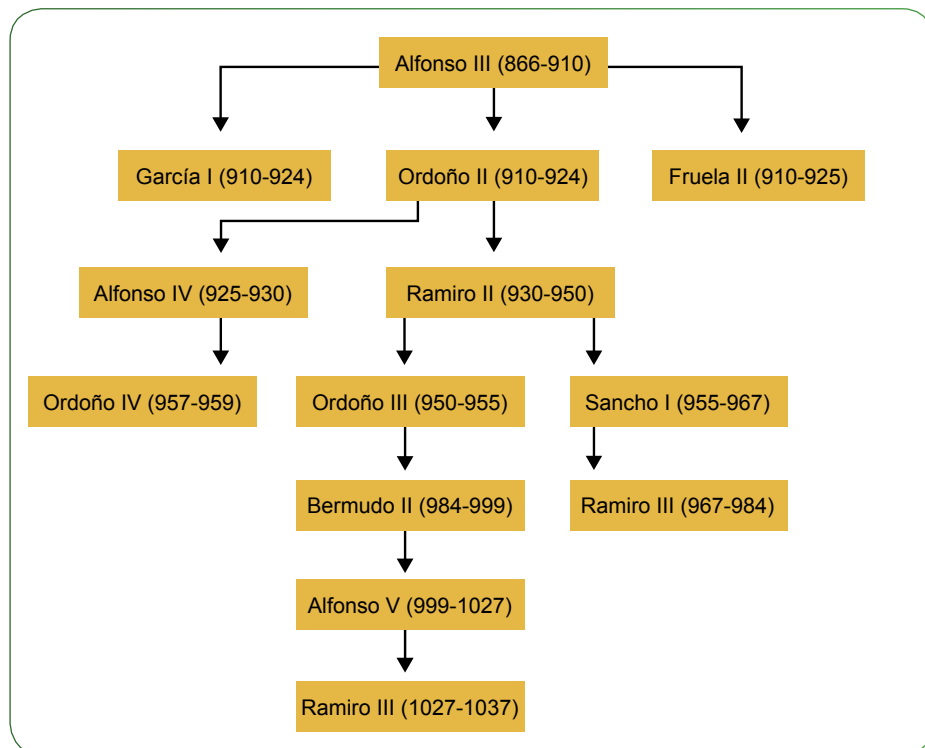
Alfonso III (866-910)

García I (910-924)

Ordoño II (910-924)

Fruela II (910-925)

Alfonso IV (925-930)

Ramiro II (930-950)

Ordoño IV (957-959)

Ordoño III (950-955)

Sancho I (955-967)

Bermudo II (984-999)

Ramiro III (967-984)

Alfonso V (999-1027)

Ramiro III (1027-1037)